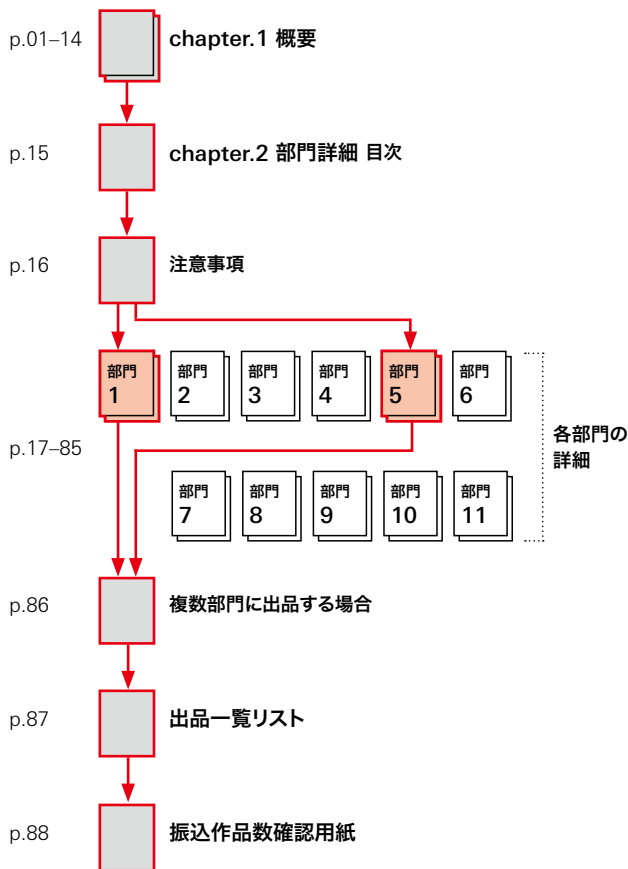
p.01–14 chapter.1 概要

p.15 chapter.2 部門詳細 目次

p.16 注意事項

部門 1

部門 2

部門 3

部門 4

部門 5

部門 6

p.17–85

部門 7

部門 8

部門 9

部門 10

部門 11

各部門の詳細

p.86 複数部門に出品する場合

p.87 出品一覧リスト

p.88 振込作品数確認用紙